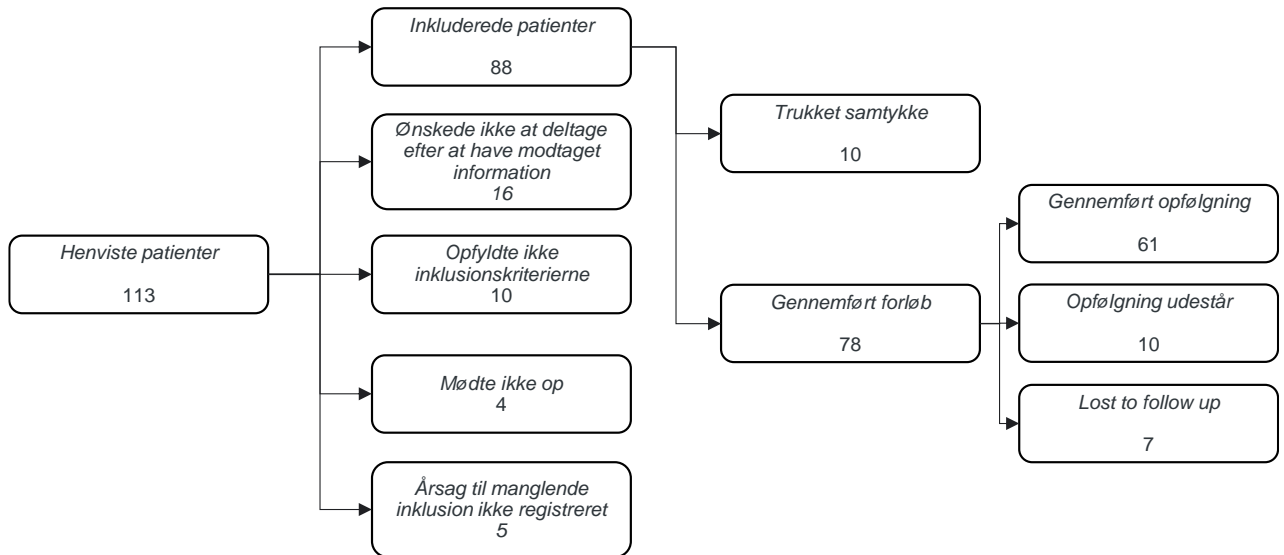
Henviste patienter

113

Inkluderede patienter

88

Ønskede ikke at deltage efter at have modtaget information
16

Opfyldte ikke inklusionskriterierne
10

Mødte ikke op
4

Årsag til manglende inklusion ikke registreret
5

Trukket samtykke

10

Gennemført forløb

78

Gennemført opfølgning

61

Opfølgning udestår

10

Lost to follow up

7